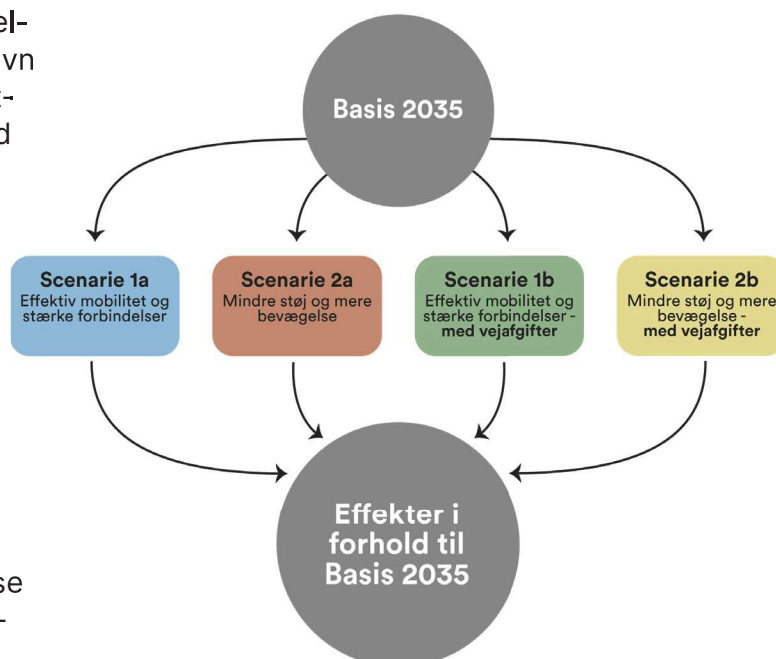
el-
vn
-
d

se
-

Basis 2035

Scenarie 1a
Effektiv mobilitet og stærke forbindelser

Scenarie 2a
Mindre støj og mere bevægelse

Scenarie 1b
Effektiv mobilitet og stærke forbindelser - med vejafgifter

Scenarie 2b
Mindre støj og mere bevægelse - med vejafgifter

Effekter i forhold til Basis 2035